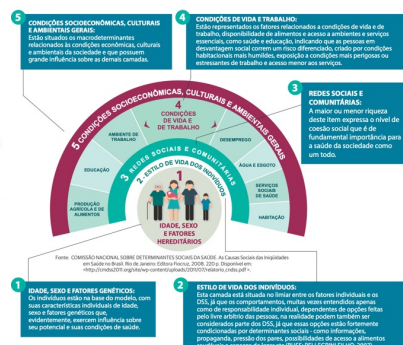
5

CONDIÇÕES SOCIOECONÔMICAS, CULTURAIS E AMBIENTAIS GERAIS:
Estão situados os macrodeterminantes relacionados às condições econômicas, culturais e ambientais da sociedade e que possuem grande influência sobre as demais camadas.

4

CONDIÇÕES DE VIDA E TRABALHO:
Estão representados os fatores relacionados à condições de vida e de trabalho, disponibilidade de alimentos e acesso a ambientes e serviços essenciais, como saúde e educação, indicando que as pessoas em desvantagem social correm um risco diferenciado, criado por condições habitacionais mais humildes, exposição a condições mais perigosas ou estressantes de trabalho e acesso menor aos serviços.

3

REDES SOCIAIS E COMUNITÁRIAS:
A maior ou menor riqueza deste item expressa o nível de coesão social que é de fundamental importância para a saúde da sociedade como um todo.

5 CONDIÇÕES SOCIOECONÔMICAS, CULTURAIS E AMBIENTAIS GERAIS

4 CONDIÇÕES DE VIDA E DE TRABALHO

AMBIENTE DE TRABALHO

DESEMPREGO

EDUCAÇÃO

ÁGUA E ESGOTO

3 REDES SOCIAIS E COMUNITÁRIAS

2. ESTILO DE VIDA DOS INDIVÍDUOS

PRODUÇÃO AGRÍCOLA E DE ALIMENTOS

SERVIÇOS SOCIAIS DE SAÚDE

HABITAÇÃO

1

IDADE, SEXO E FATORES HEREDITÁRIOS

Fonte: COMISSÃO NACIONAL SOBRE DETERMINANTES SOCIAIS DA SAÚDE. As Causas Sociais das Iniquidades em Saúde no Brasil. Rio de Janeiro: Editora Fiocruz, 2008. 220 p. Disponível em: <http://cmdss2011.org/site/wp-content/uploads/2011/07/relatorio_cndss.pdf>.

1

IDADE, SEXO E FATORES GENÉTICOS:
Os indivíduos estão na base do modelo, com suas características individuais de idade, sexo e fatores genéticos que, evidentemente, exercem influência sobre seu potencial e suas condições de saúde.

2

ESTILO DE VIDA DOS INDIVÍDUOS:
Esta camada está situada no limiar entre os fatores individuais e os DSS, já que os comportamentos, muitas vezes entendidos apenas como de responsabilidade individual, dependentes de opções feitas pelo livre arbítrio das pessoas, na realidade podem também ser considerados parte dos DSS, já que essas opções estão fortemente condicionadas por determinantes sociais - como informações, propaganda, pressão dos pares, possibilidades de acesso a alimentos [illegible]